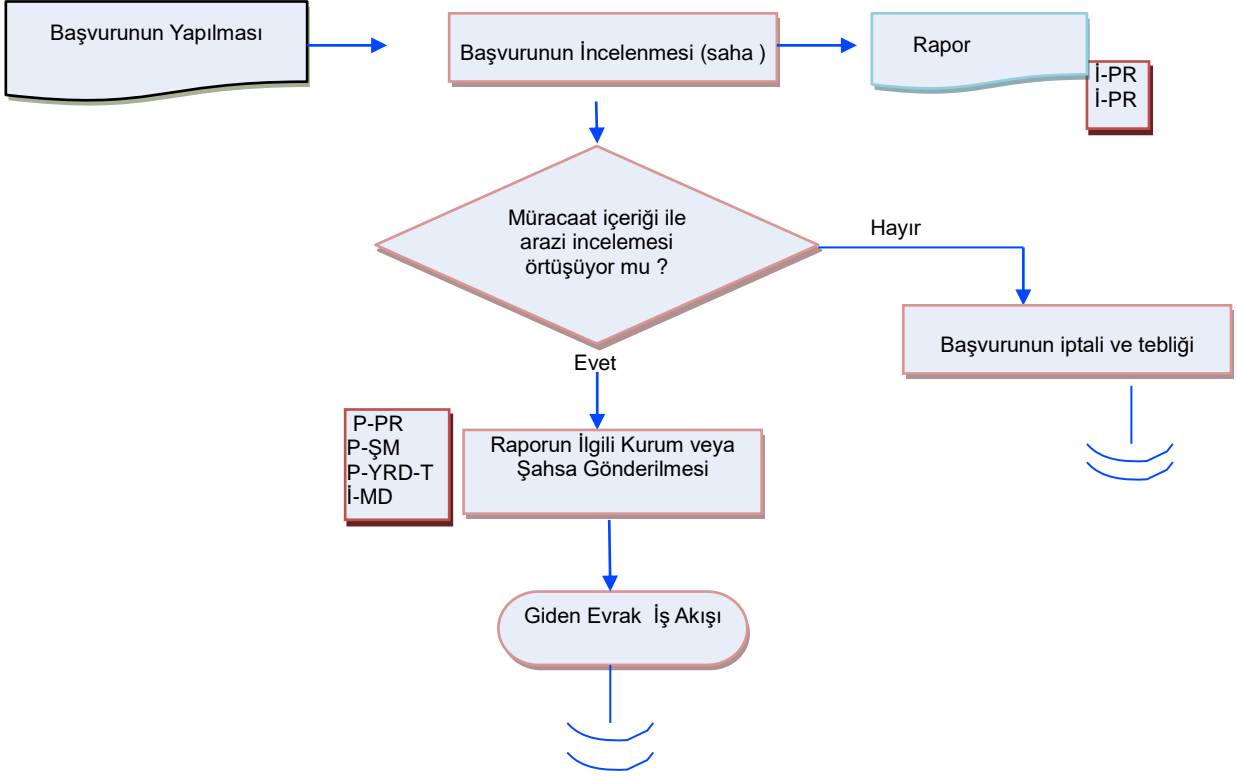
Başvurunun Yapılması

Başvurunun İncelenmesi (saha )

Rapor

İ-PR
İ-PR

Müracaat içeriği ile arazi incelemesi örtüşüyor mu ?

Hayır

Başvurunun iptali ve tebliği

Evet

P-PR
P-ŞM
P-YRD-T
İ-MD

Raporun İlgili Kurum veya Şahsa Gönderilmesi

Giden Evrak İş Akışı